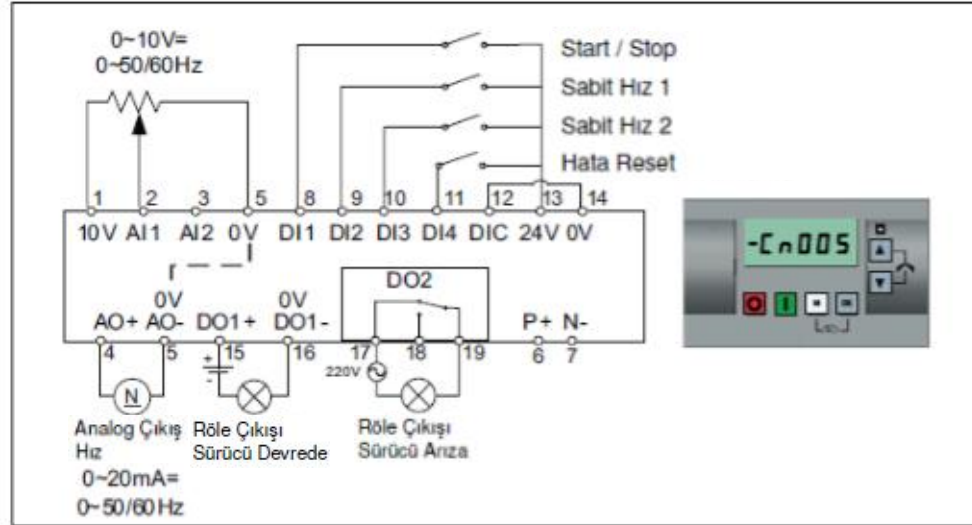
0~10V=
0~50/60Hz

Start / Stop
Sabit Hız 1
Sabit Hız 2
Hata Reset

1 2 3 5 8 9 10 11 12 13 14
10V AI1 AI2 0V DI1 DI2 DI3 DI4 DIC 24V 0V

-Cn005

DO2
0V 0V
AO+ AO- DO1+ DO1- P+ N-
4 5 15 16 17 18 19 6 7
220V

N

Analog Çıkış Hız
0~20mA=
0~50/60Hz

Röle Çıkışı
Sürücü Devrede

Röle Çıkışı
Sürücü Arıza